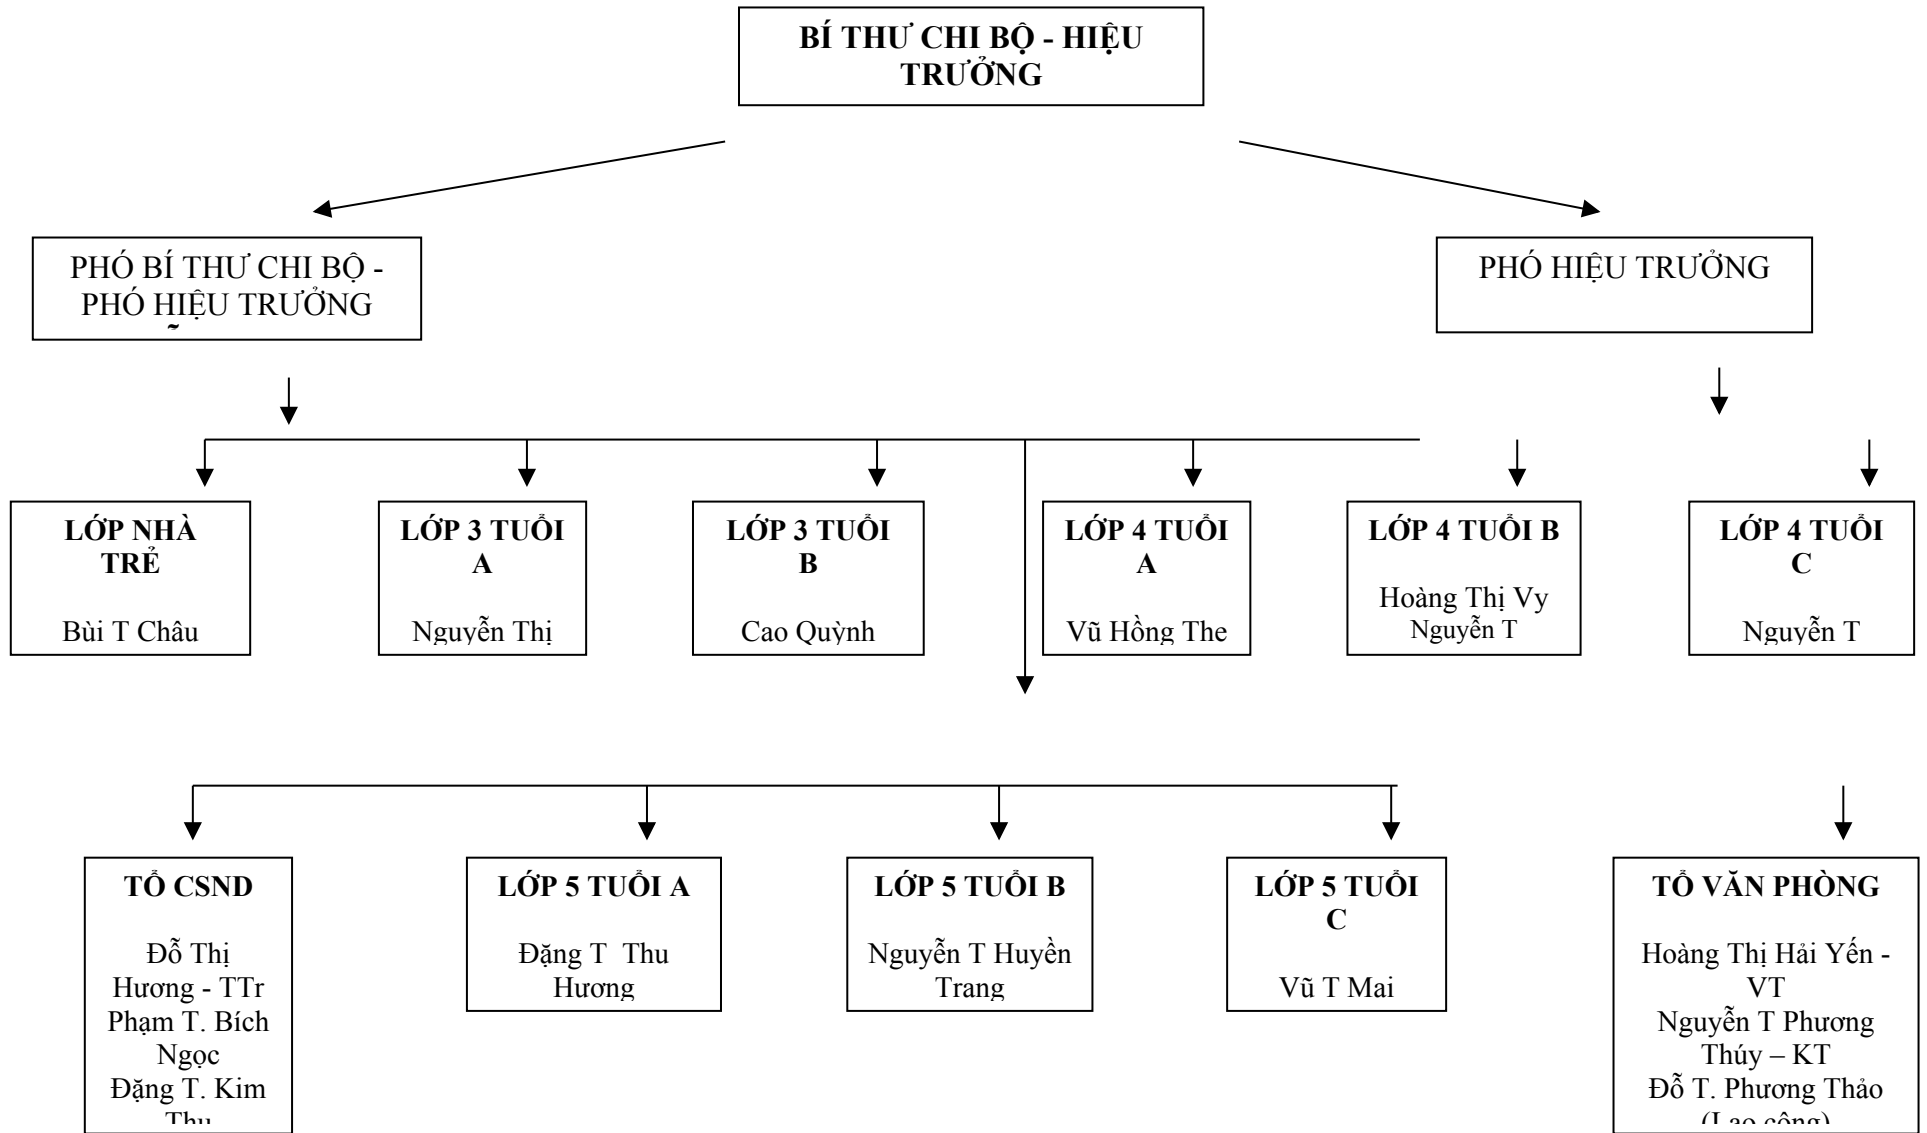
BÍ THƯ CHI BỘ - HIỆU TRƯỞNG

PHÓ BÍ THƯ CHI BỘ - PHÓ HIỆU TRƯỞNG

PHÓ HIỆU TRƯỞNG

LỚP NHÀ TRẺ

Bùi T Châu

LỚP 3 TUỔI A

Nguyễn Thị

LỚP 3 TUỔI B

Cao Quỳnh

LỚP 4 TUỔI A

Vũ Hồng The

LỚP 4 TUỔI B

Hoàng Thị Vy Nguyễn T

LỚP 4 TUỔI C

Nguyễn T

TỔ CSND

Đỗ Thị Hương - TTr
Phạm T. Bích Ngọc
Đặng T. Kim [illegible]

LỚP 5 TUỔI A

Đặng T Thu Hương

LỚP 5 TUỔI B

Nguyễn T Huyền Trang

LỚP 5 TUỔI C

Vũ T Mai

TỔ VĂN PHÒNG

Hoàng Thị Hải Yến - VT
Nguyễn T Phương Thúy – KT
Đỗ T. Phương Thảo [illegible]